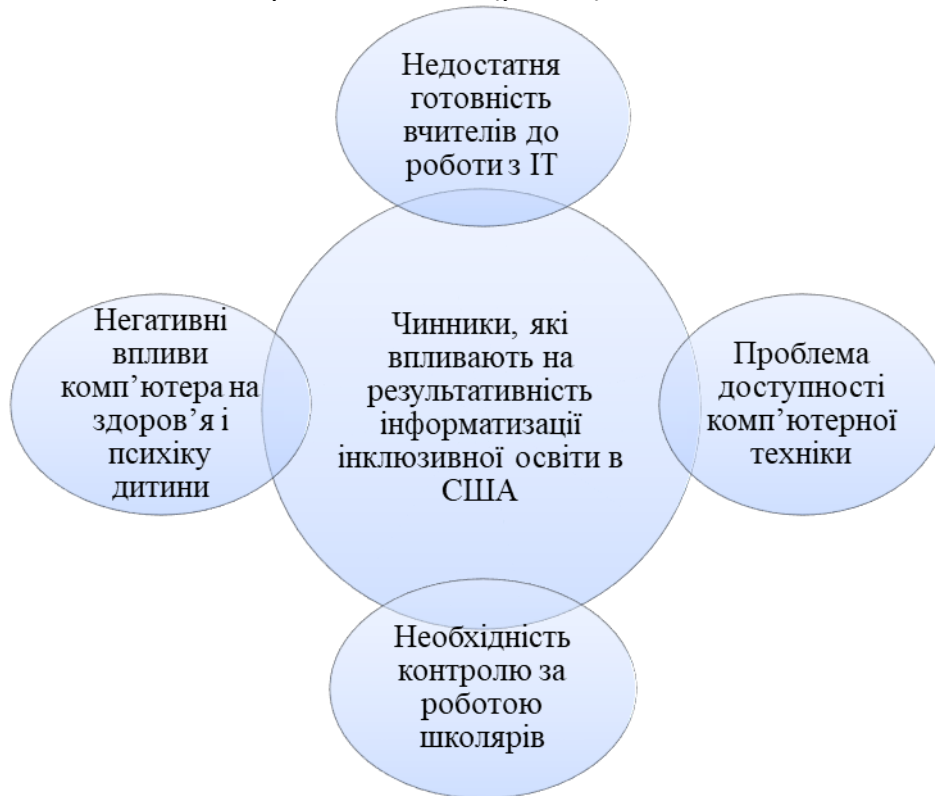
Недостатня готовність вчителів до роботи з ІТ

Негативні впливи комп'ютера на здоров'я і психіку дитини

Чинники, які впливають на результативність інформатизації інклюзивної освіти в США

Проблема доступності комп'ютерної техніки

Необхідність контролю за роботою школярів